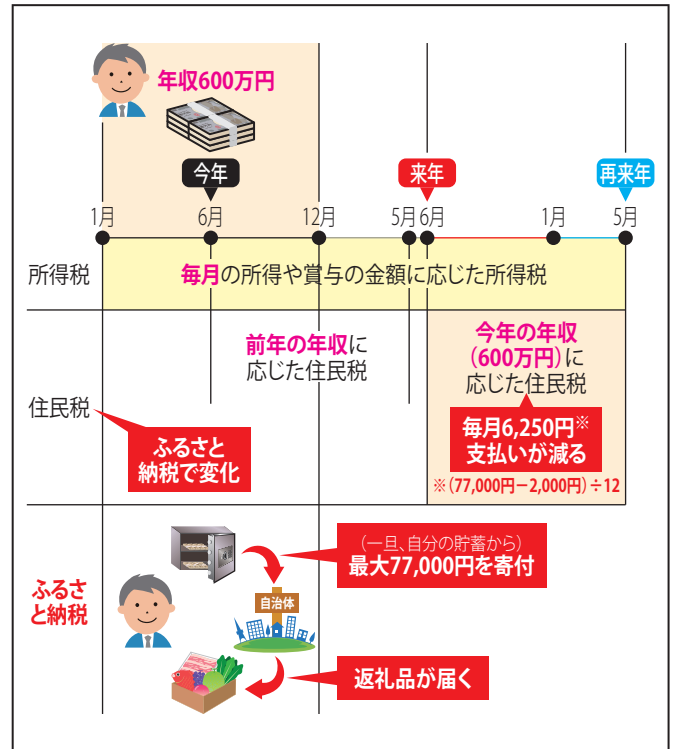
年収600万円

今年

来年

再来年

1月 6月 12月 5月 6月 1月 5月

所得税

毎月の所得や賞与の金額に応じた所得税

前年の年収に応じた住民税

今年の年収（600万円）に応じた住民税

住民税

ふるさと納税で変化

毎月6,250円※支払いが減る

※（77,000円－2,000円）÷12

（一旦、自分の貯蓄から）最大77,000円を寄付

自治体

ふるさと納税

返礼品が届く